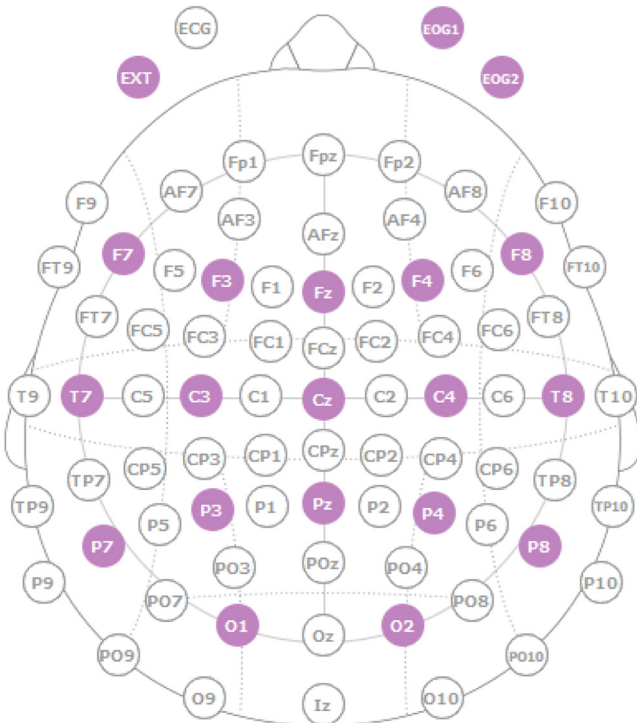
ECG
EOG1
EXT
EOG2
Fp1
Fpz
Fp2
F9
AF7
AF8
F10
AF3
AFz
AF4
FT9
F7
F5
F3
F1
Fz
F2
F4
F6
F8
FT10
FT7
FC5
FC3
FC1
FCz
FC2
FC4
FC6
FT8
T9
T7
C5
C3
C1
Cz
C2
C4
C6
T8
T10
CP5
CP3
CP1
CPz
CP2
CP4
CP6
TP7
TP8
TP9
P5
P3
P1
Pz
P2
P4
P6
TP10
P7
P8
P9
PO3
POz
PO4
P10
PO7
PO8
O1
Oz
O2
PO9
PO10
O9
Iz
O10